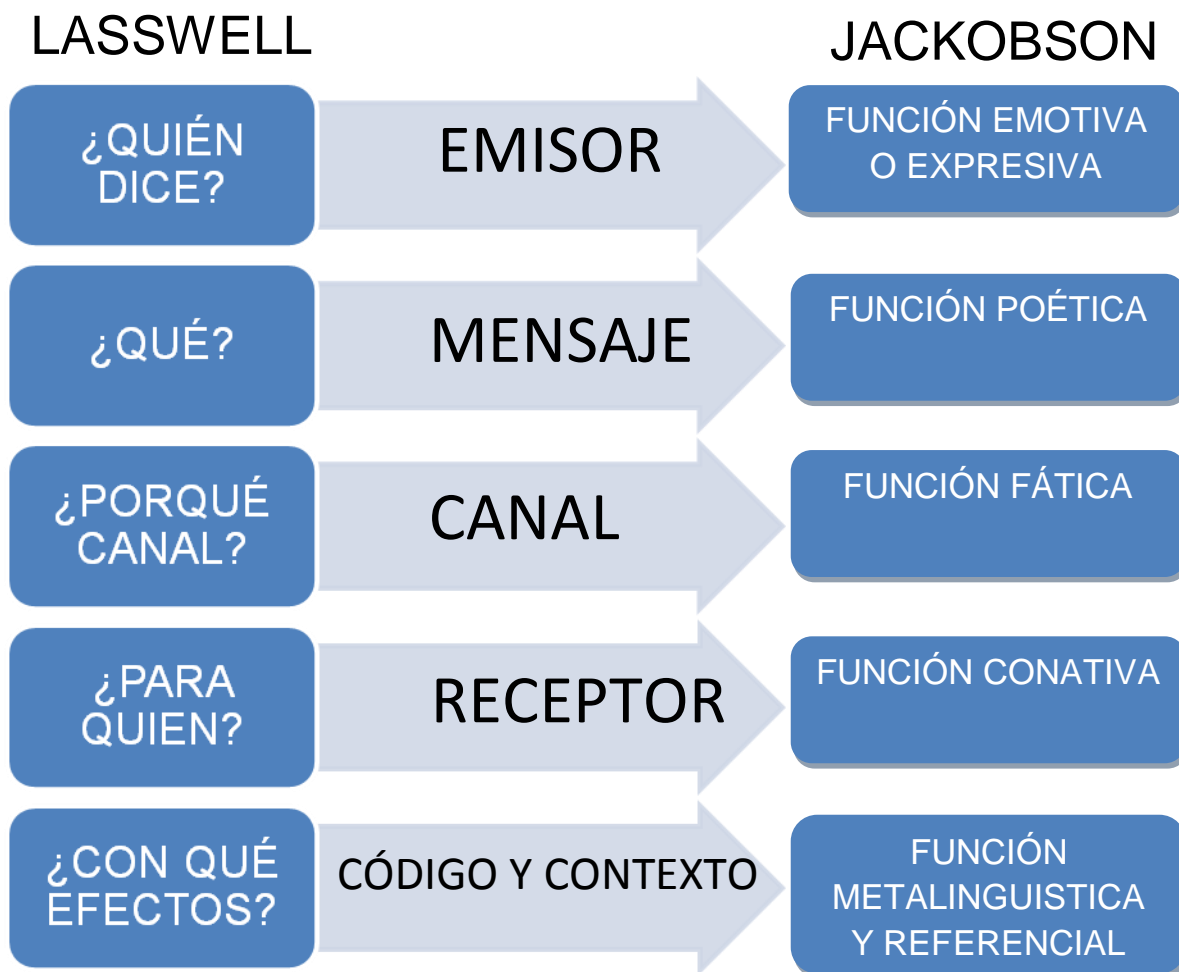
LASSWELL

JACKOBSON

¿QUIÉN DICE?

EMISOR

FUNCIÓN EMOTIVA O EXPRESIVA

¿QUÉ?

MENSAJE

FUNCIÓN POÉTICA

¿PORQUÉ CANAL?

CANAL

FUNCIÓN FÁTICA

¿PARA QUIEN?

RECEPTOR

FUNCIÓN CONATIVA

¿CON QUÉ EFECTOS?

CÓDIGO Y CONTEXTO

FUNCIÓN METALINGUISTICA Y REFERENCIAL